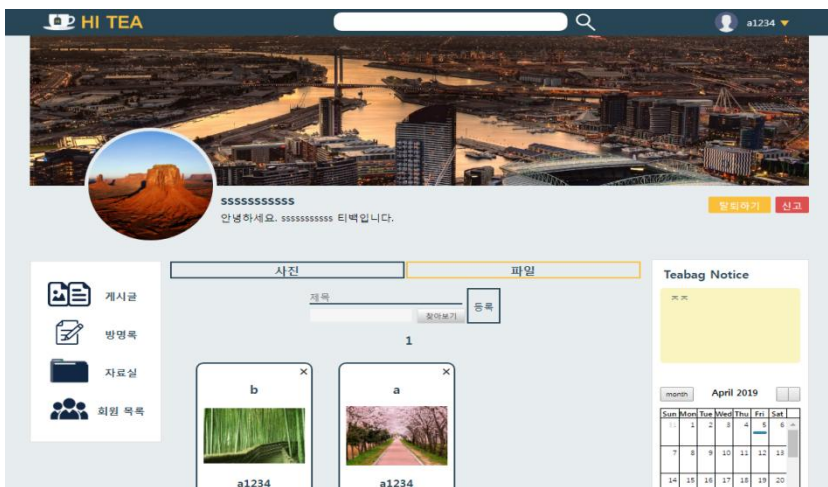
HI TEA

a1234

ssssssssssss
안녕하세요. ssssssssssss 티백입니다.

탈퇴하기
신고

게시글
방명록
자료실
회원 목록

사진
파일

제목
찾아보기
등록

1

b
×
a1234

a
×
a1234

Teabag Notice

ㅈㅈ

month
April 2019

| Sun | Mon | Tue | Wed | Thu | Fri | Sat |
|---|---|---|---|---|---|---|
| 31 | 1 | 2 | 3 | 4 | 5 | 6 |
| 7 | 8 | 9 | 10 | 11 | 12 | 13 |
| 14 | 15 | 16 | 17 | 18 | 19 | 20 |